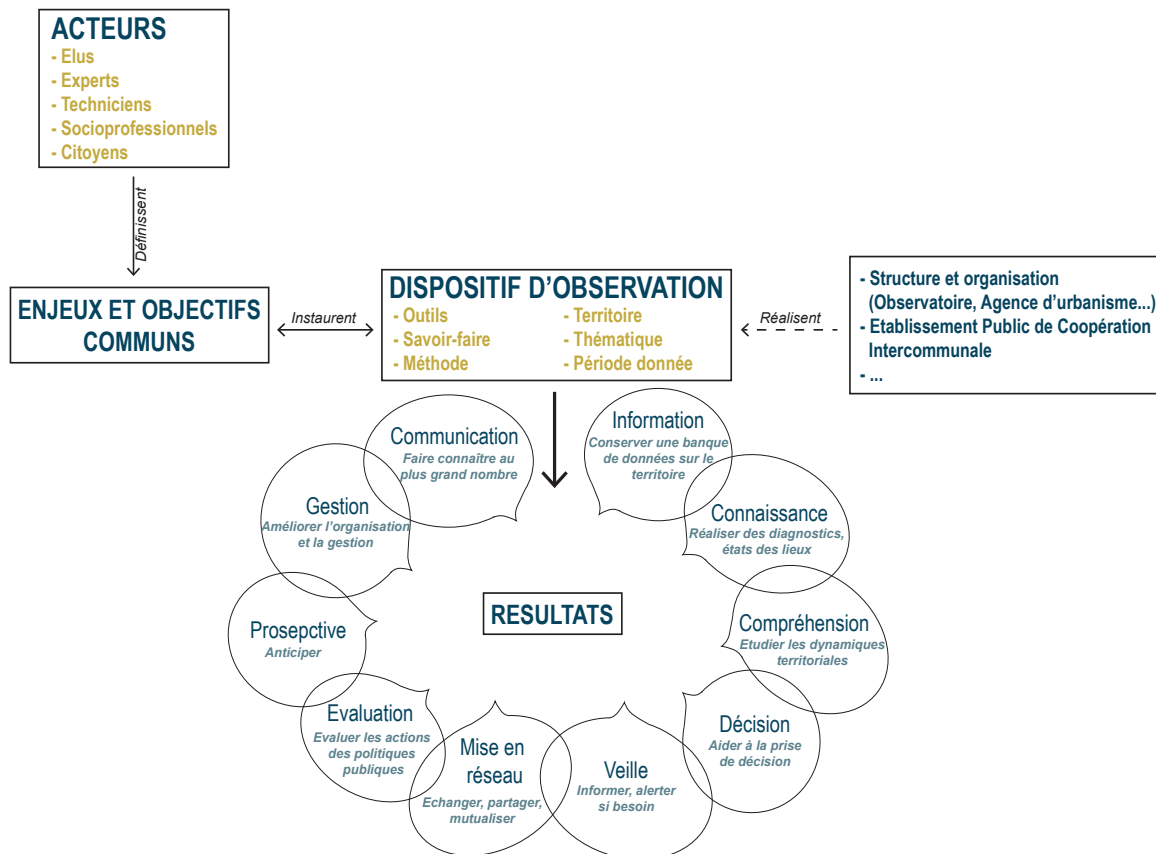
ACTEURS
- Elus
- Experts
- Techniciens
- Socioprofessionnels
- Citoyens

Définissent

ENJEUX ET OBJECTIFS COMMUNS

Instaurent

DISPOSITIF D'OBSERVATION
- Outils
- Savoir-faire
- Méthode
- Territoire
- Thématique
- Période donnée

Réalisent

- Structure et organisation (Observatoire, Agence d'urbanisme...)
- Etablissement Public de Coopération Intercommunale
- ...

Communication
Faire connaître au plus grand nombre

Information
Conserver une banque de données sur le territoire

Gestion
Améliorer l'organisation et la gestion

Connaissance
Réaliser des diagnostics, états des lieux

RESULTATS

Prosepctive
Anticiper

Compréhension
Etudier les dynamiques territoriales

Evaluation
Evaluer les actions des politiques publiques

Mise en réseau
Echanger, partager, mutualiser

Veille
Informer, alerter si besoin

Décision
Aider à la prise de décision